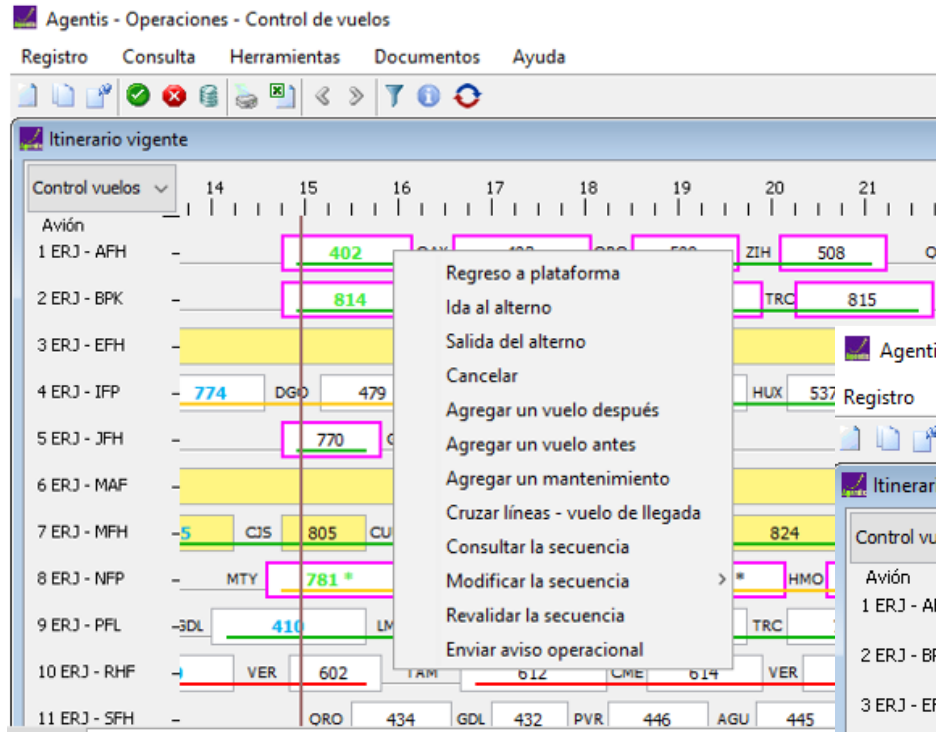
Agentis - Operaciones - Control de vuelos

Registro Consulta Herramientas Documentos Ayuda

Itinerario vigente

Control vuelos

14 15 16 17 18 19 20 21

Avión

1 ERJ - AFH – 402 OAX 433 ORO 509 ZIH 508 O

2 ERJ - BPK – 814 TRC 815

3 ERJ - EFH –

4 ERJ - IFP 774 DGO 479 HUX 537

5 ERJ - JFH – 770 C

6 ERJ - MAF –

7 ERJ - MFH 5 CJS 805 CU 824

8 ERJ - NFP – MTY 781 * * HMO

9 ERJ - PFL –GDL 410 LM TRC

10 ERJ - RHF VER 602 TAM 612 CME 614 VER

11 ERJ - SFH – ORO 434 GDL 432 PVR 446 AGU 445

Regreso a plataforma
Ida al alterno
Salida del alterno
Cancelar
Agregar un vuelo después
Agregar un vuelo antes
Agregar un mantenimiento
Cruzar líneas - vuelo de llegada
Consultar la secuencia
Modificar la secuencia >
Revalidar la secuencia
Enviar aviso operacional

Agenti
Registro
Itinerar
Control vu
Avión
1 ERJ - A
2 ERJ - B
3 ERJ - E